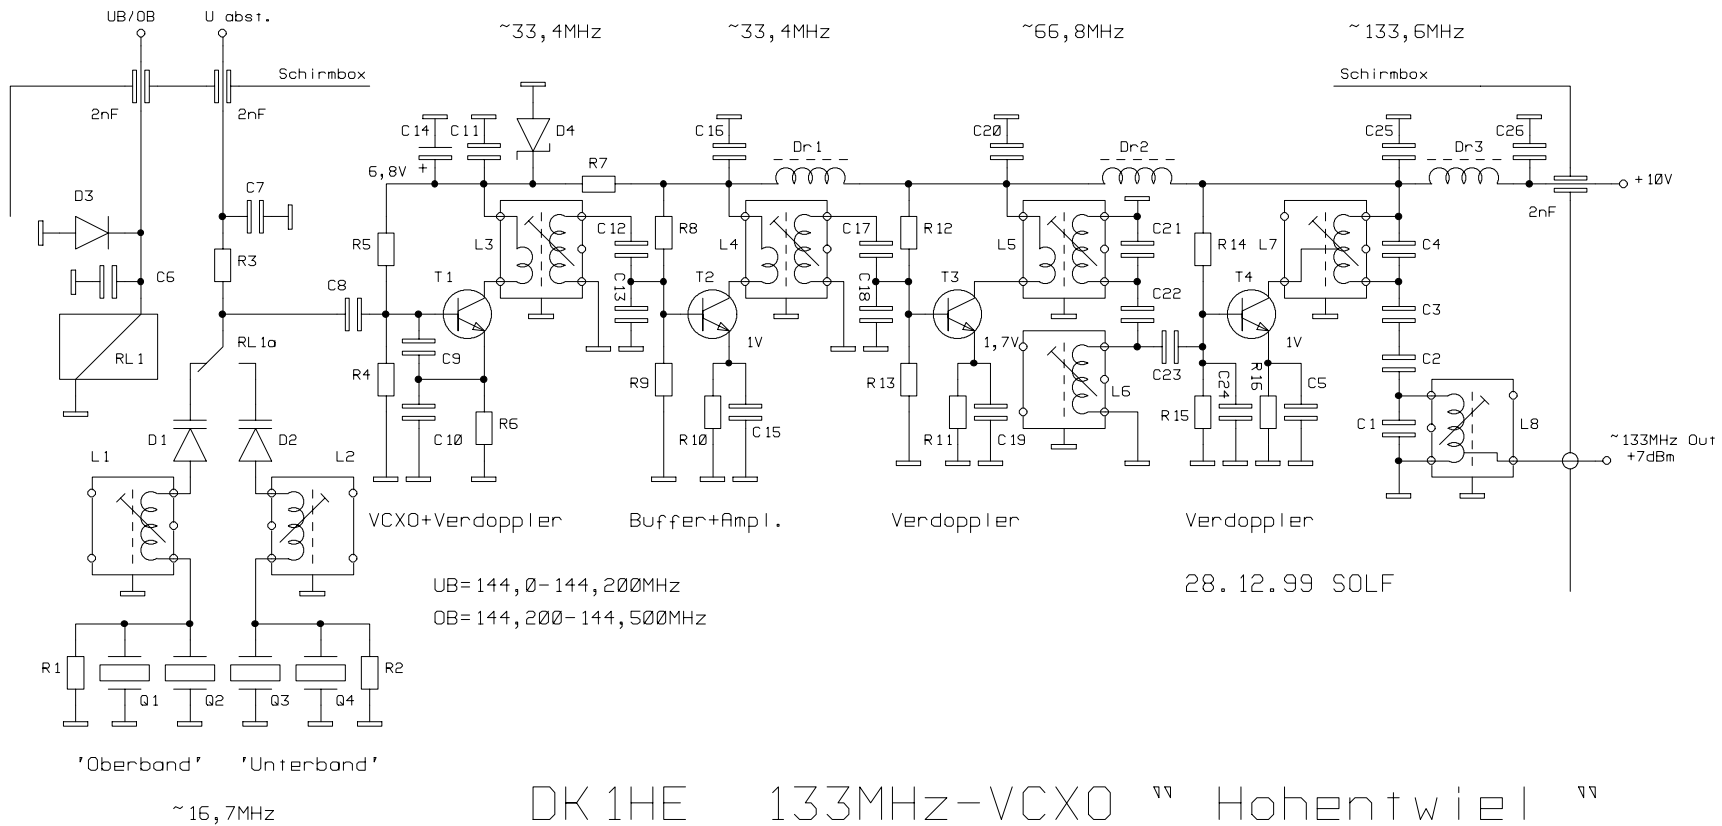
UB/OB
U abst.
~33,4MHz
~33,4MHz
~66,8MHz
~133,6MHz
Schirmbox
Schirmbox
2nF
2nF
C14
C11
D4
C16
Dr1
C20
Dr2
C25
Dr3
C26
6,8V
+
R7
+10V
2nF
D3
C7
R5
C12
R8
C17
R12
C21
R14
C4
L3
L4
L5
L7
C6
R3
C13
C18
C8
T1
T2
T3
C22
T4
C3
RL1
RL1a
C9
1V
1,7V
1V
R4
R9
R13
L6
C23
C24
R16
C5
C2
C1
L8
R6
R10
C15
R11
C19
R15
~133MHz Out
+7dBm
L1
D1
D2
L2
C10
VCXO+Verdoppler
Buffer+Ampl.
Verdoppler
Verdoppler
UB=144,0-144,200MHz
OB=144,200-144,500MHz
28.12.99 SOLF
R1
Q1
Q2
Q3
Q4
R2
'Oberband'
'Unterband'
~16,7MHz
DK1HE 133MHz-VCXO " Hohentwiel "